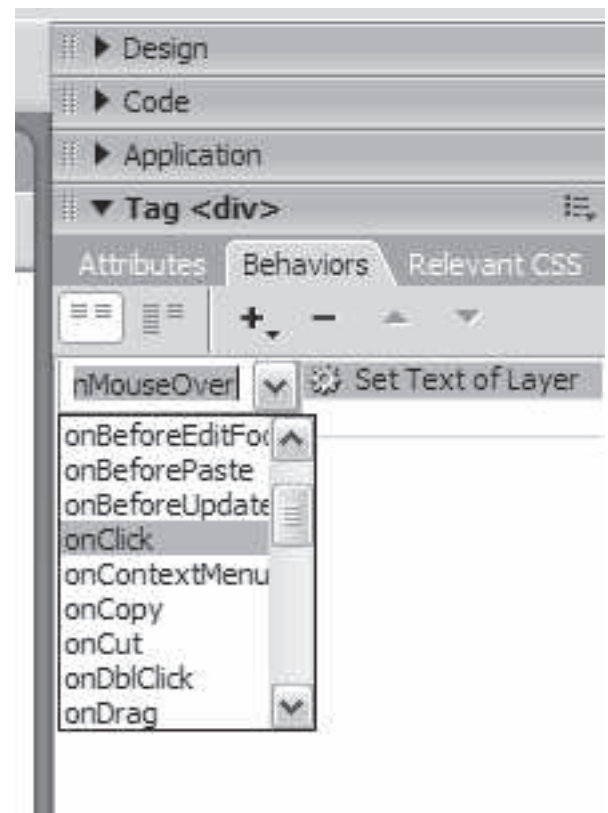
▶ Design
▶ Code
▶ Application
▼ Tag <div>
Attributes
Behaviors
Relevant CSS
+ −
nMouseOver
Set Text of Layer
onBeforeEditFoc
onBeforePaste
onBeforeUpdate
onClick
onContextMenu
onCopy
onCut
onDblClick
onDrag